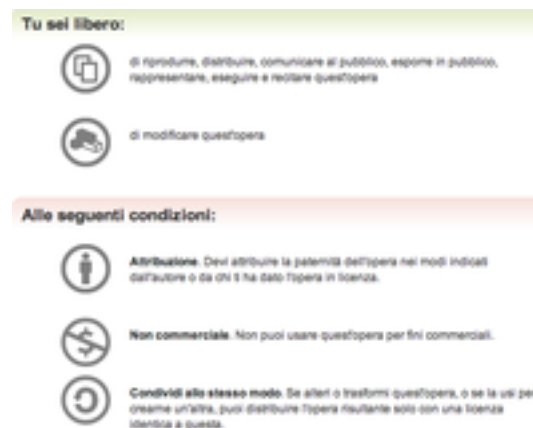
Tu sei libero:

di riprodurre, distribuire, comunicare al pubblico, esporre in pubblico, rappresentare, eseguire e recitare quest'opera

di modificare quest'opera

Alle seguenti condizioni:

Attribuzione. Devi attribuire la paternità dell'opera nei modi indicati dall'autore o da chi ti ha dato l'opera in licenza.

Non commerciale. Non puoi usare quest'opera per fini commerciali.

Condividi allo stesso modo. Se alteri o trasformi quest'opera, o se la usi per crearne un'altra, puoi distribuire l'opera risultante solo con una licenza identica a questa.